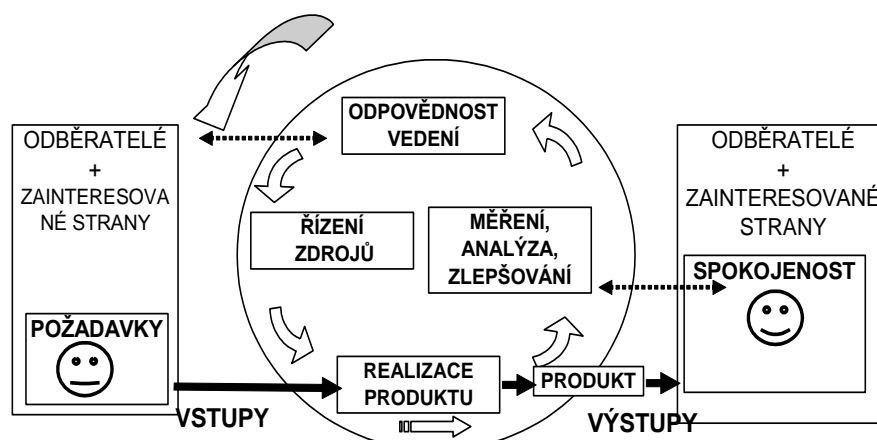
ODBĚRATELÉ
+
ZAINTERESOVANÉ STRANY

POŽADAVKY

ODPOVĚDNOST VEDENÍ

ŘÍZENÍ ZDROJŮ

MĚŘENÍ, ANALÝZA, ZLEPŠOVÁNÍ

REALIZACE PRODUKTU

PRODUKT

ODBĚRATELÉ
+
ZAINTERESOVANÉ STRANY

SPOKOJENOST

VSTUPY

VÝSTUPY